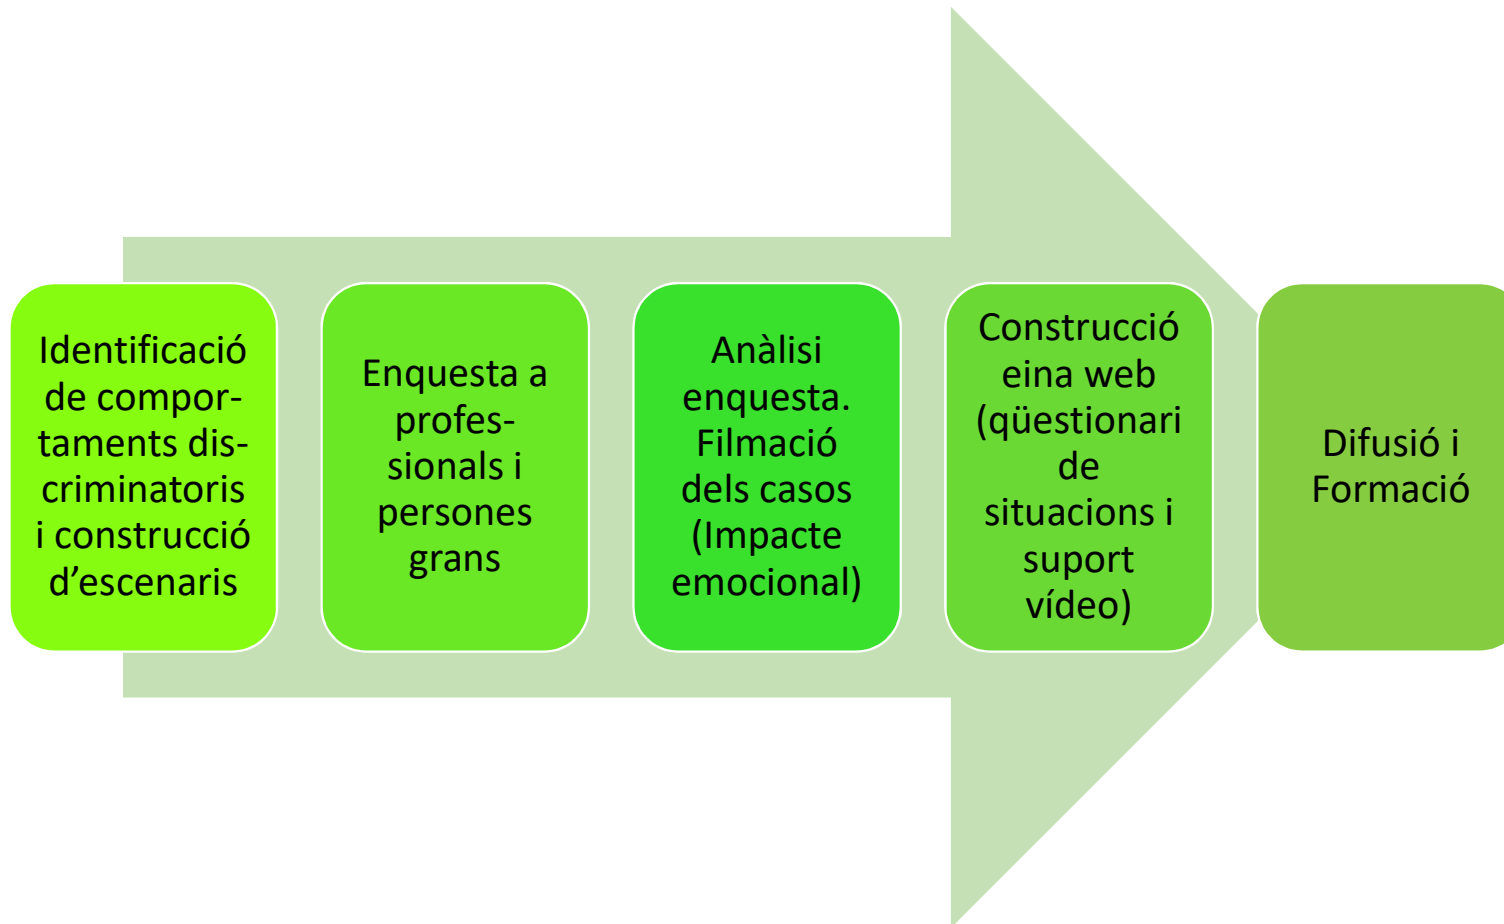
Identificació de comportaments discriminatoris i construcció d’escenaris

Enquesta a professionals i persones grans

Anàlisi enquesta. Filmació dels casos (Impacte emocional)

Construcció eina web (qüestionari de situacions i suport vídeo)

Difusió i Formació